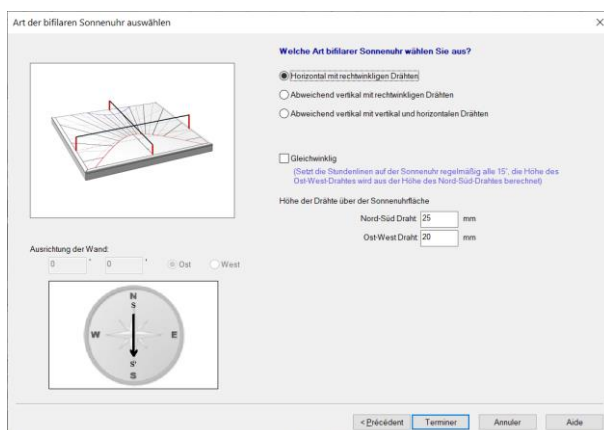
Art der bifilaren Sonnenuhr auswählen

×

Welche Art bifilarer Sonnenuhr wählen Sie aus?

Horizontal mit rechtwinkligen Drähten

Abweichend vertikal mit rechtwinkligen Drähten

Abweichend vertikal mit vertikal und horizontalen Drähten

Gleichwinklig

(Setzt die Stundenlinien auf der Sonnenuhr regelmäßig alle 15°, die Höhe des Ost-West-Drahtes wird aus der Höhe des Nord-Süd-Drahtes berechnet)

Höhe der Drähte über der Sonnenuhrfläche

Nord-Süd Draht: 25 mm

Ost-West Draht: 20 mm

Ausrichtung der Wand:

0 ° 0 ' Ost West

N

S

W

E

S'

S

< Précédent

Terminer

Annuler

Aide